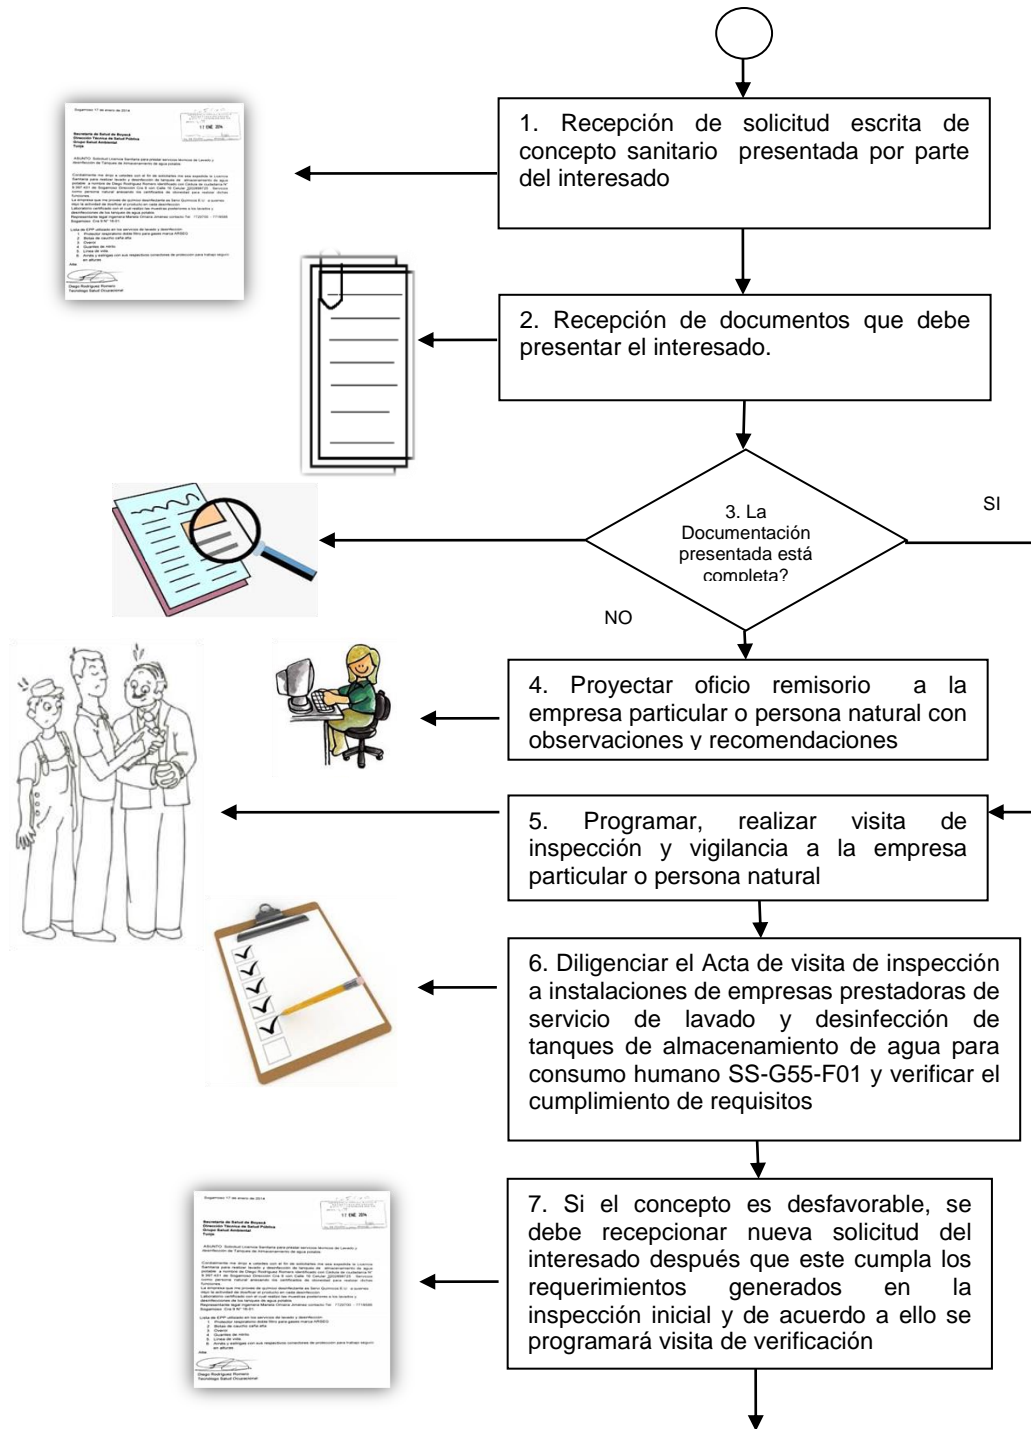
1. Recepción de solicitud escrita de concepto sanitario presentada por parte del interesado

2. Recepción de documentos que debe presentar el interesado.

3. La Documentación presentada está completa?

SI

NO

4. Proyectar oficio remisorio a la empresa particular o persona natural con observaciones y recomendaciones

5. Programar, realizar visita de inspección y vigilancia a la empresa particular o persona natural

6. Diligenciar el Acta de visita de inspección a instalaciones de empresas prestadoras de servicio de lavado y desinfección de tanques de almacenamiento de agua para consumo humano SS-G55-F01 y verificar el cumplimiento de requisitos

7. Si el concepto es desfavorable, se debe recepcionar nueva solicitud del interesado después que este cumpla los requerimientos generados en la inspección inicial y de acuerdo a ello se programará visita de verificación